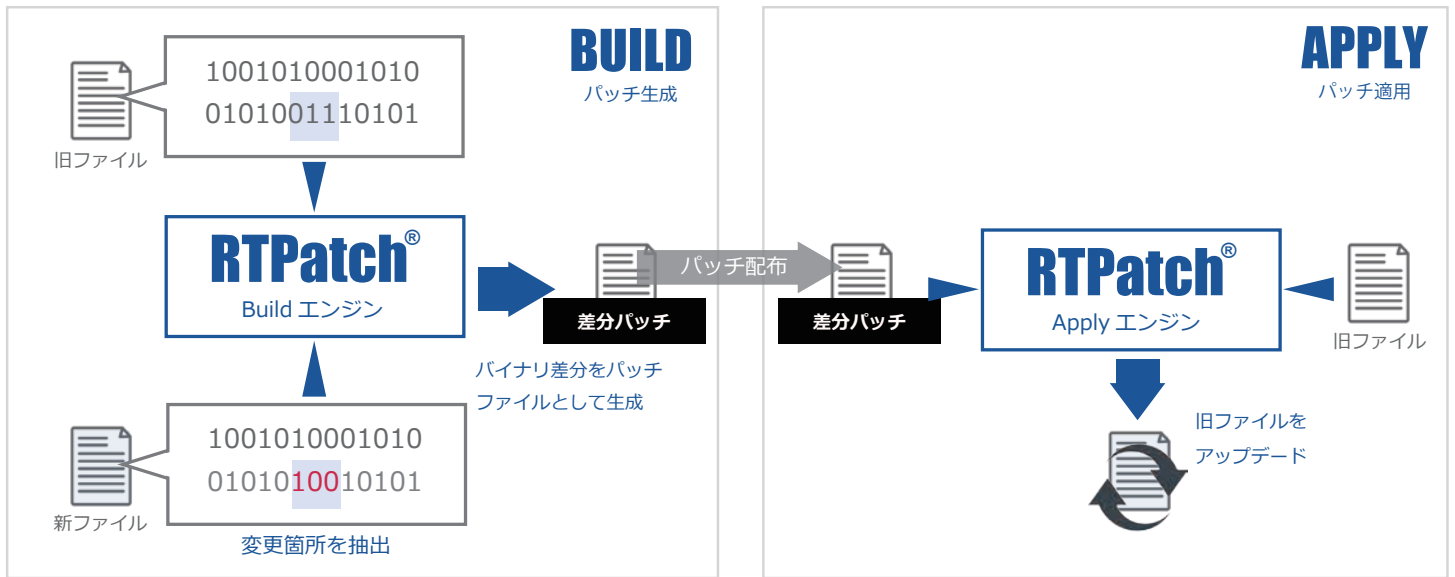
BUILD
パッチ生成

旧ファイル

1001010001010
0101001110101

RTPatch®
Build エンジン

新ファイル

1001010001010
0101010010101

変更箇所を抽出

差分パッチ

バイナリ差分をパッチファイルとして生成

パッチ配布

APPLY
パッチ適用

差分パッチ

RTPatch®
Apply エンジン

旧ファイル

旧ファイルをアップデード